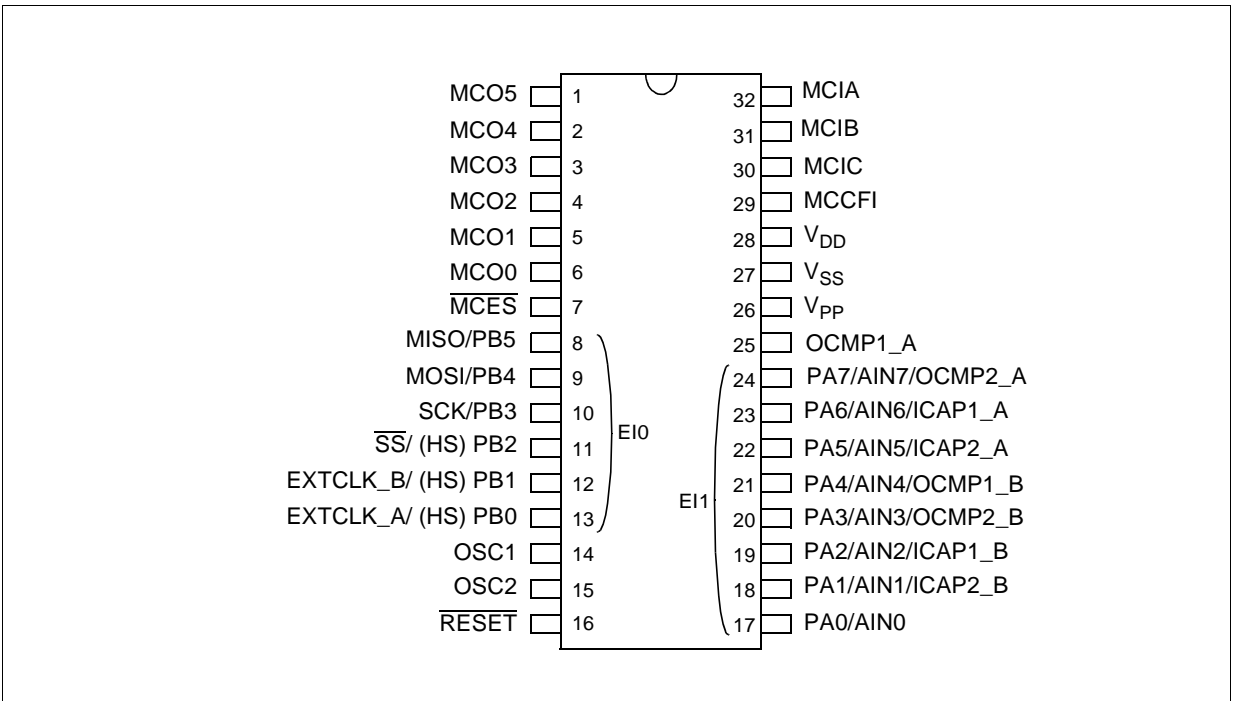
MCO5 1
MCO4 2
MCO3 3
MCO2 4
MCO1 5
MCO0 6
$\overline{\text{MCES}}$ 7
MISO/PB5 8
MOSI/PB4 9
SCK/PB3 10
$\overline{\text{SS}}$/ (HS) PB2 11
EXTCLK_B/ (HS) PB1 12
EXTCLK_A/ (HS) PB0 13
OSC1 14
OSC2 15
$\overline{\text{RESET}}$ 16

EI0

32 MCIA
31 MCIB
30 MCIC
29 MCCFI
28 $V_{DD}$
27 $V_{SS}$
26 $V_{PP}$
25 OCMP1_A
24 PA7/AIN7/OCMP2_A
23 PA6/AIN6/ICAP1_A
22 PA5/AIN5/ICAP2_A
21 PA4/AIN4/OCMP1_B
20 PA3/AIN3/OCMP2_B
19 PA2/AIN2/ICAP1_B
18 PA1/AIN1/ICAP2_B
17 PA0/AIN0

EI1